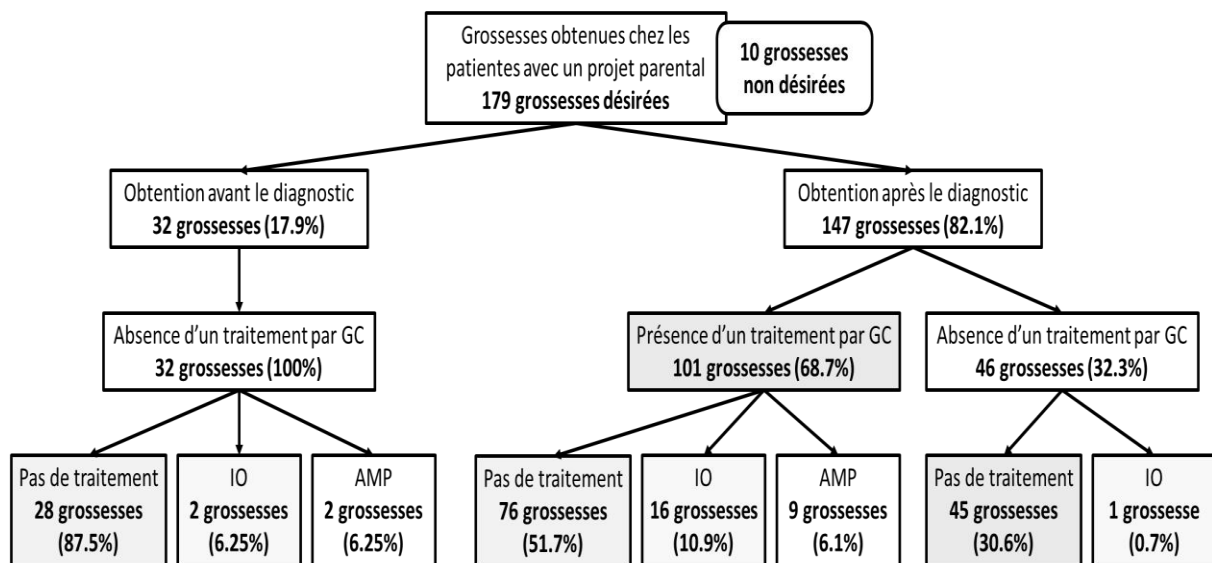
Grossesses obtenues chez les patientes avec un projet parental
**179 grossesses désirées**

**10 grossesses non désirées**

Obtention avant le diagnostic
**32 grossesses (17.9%)**

Obtention après le diagnostic
**147 grossesses (82.1%)**

Absence d'un traitement par GC
**32 grossesses (100%)**

Présence d'un traitement par GC
**101 grossesses (68.7%)**

Absence d'un traitement par GC
**46 grossesses (32.3%)**

Pas de traitement
**28 grossesses (87.5%)**

IO
**2 grossesses (6.25%)**

AMP
**2 grossesses (6.25%)**

Pas de traitement
**76 grossesses (51.7%)**

IO
**16 grossesses (10.9%)**

AMP
**9 grossesses (6.1%)**

Pas de traitement
**45 grossesses (30.6%)**

IO
**1 grossesse (0.7%)**